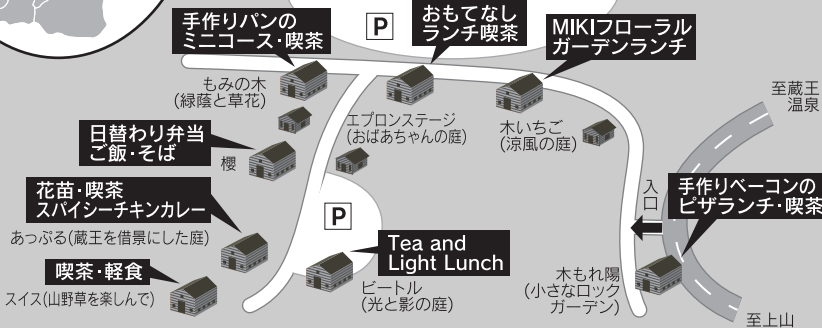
手作りパンの
ミニコース・喫茶

P

おもてなし
ランチ喫茶

MIKIフローラル
ガーデンランチ

もみの木
(緑蔭と草花)

エプロンステージ
(おばあちゃんの庭)

木いちご
(涼風の庭)

至蔵王
温泉

日替わり弁当
ご飯・そば

櫻

入口

花苗・喫茶
スパイシーチキンカレー

手作りベーコンの
ピザランチ・喫茶

P

あっぷる(蔵王を借景にした庭)

Tea and
Light Lunch

喫茶・軽食

スイス(山野草を楽しんで)

ビートル
(光と影の庭)

木もれ陽
(小さなロック
ガーデン)

至上山